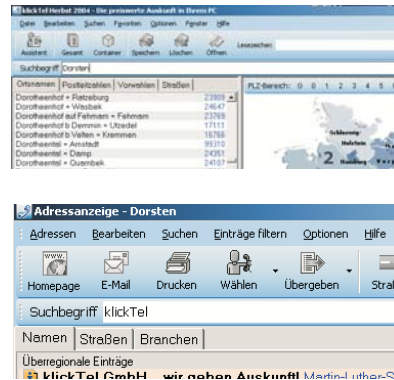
klickTel Herbst 2004 - Die preiswerte Auskunft in Ihrem PC
Datei Bearbeiten Suchen Favoriten Optionen Fenster Hilfe
Assistent Gesamt Container Speichern Löschen Öffnen Lesezeichen
Suchbegriff Dorsten
Ortsnamen Postleitzahlen Vorwahlen Straßen
PLZ-Bereich: 0 0 1 2 3 4 5
| | |
|---|---|
| Dorotheenhof • Rietzeburg | 23909 |
| Dorotheenhof • Wiesbek | 24647 |
| Dorotheenhof auf Fehmarn • Fehmarn | 23769 |
| Dorotheenhof b Demmin • Utzedel | 17111 |
| Dorotheenhof b Velten • Kremmen | 16766 |
| Dorotheental • Arnstadt | 99310 |
| Dorotheental • Damp | 24351 |
| Dorotheental • Quembek | 24107 |
Schleswig
Holstein
2 Hamburg

Adressanzeige - Dorsten
Adressen Bearbeiten Suchen Einträge filtern Optionen Hilfe
Homepage E-Mail Drucken Wählen Übergeben Stra
Suchbegriff klickTel
Namen Straßen Branchen
Überregionale Einträge
klickTel GmbH - wir geben Auskunft! Martin-Luther-S